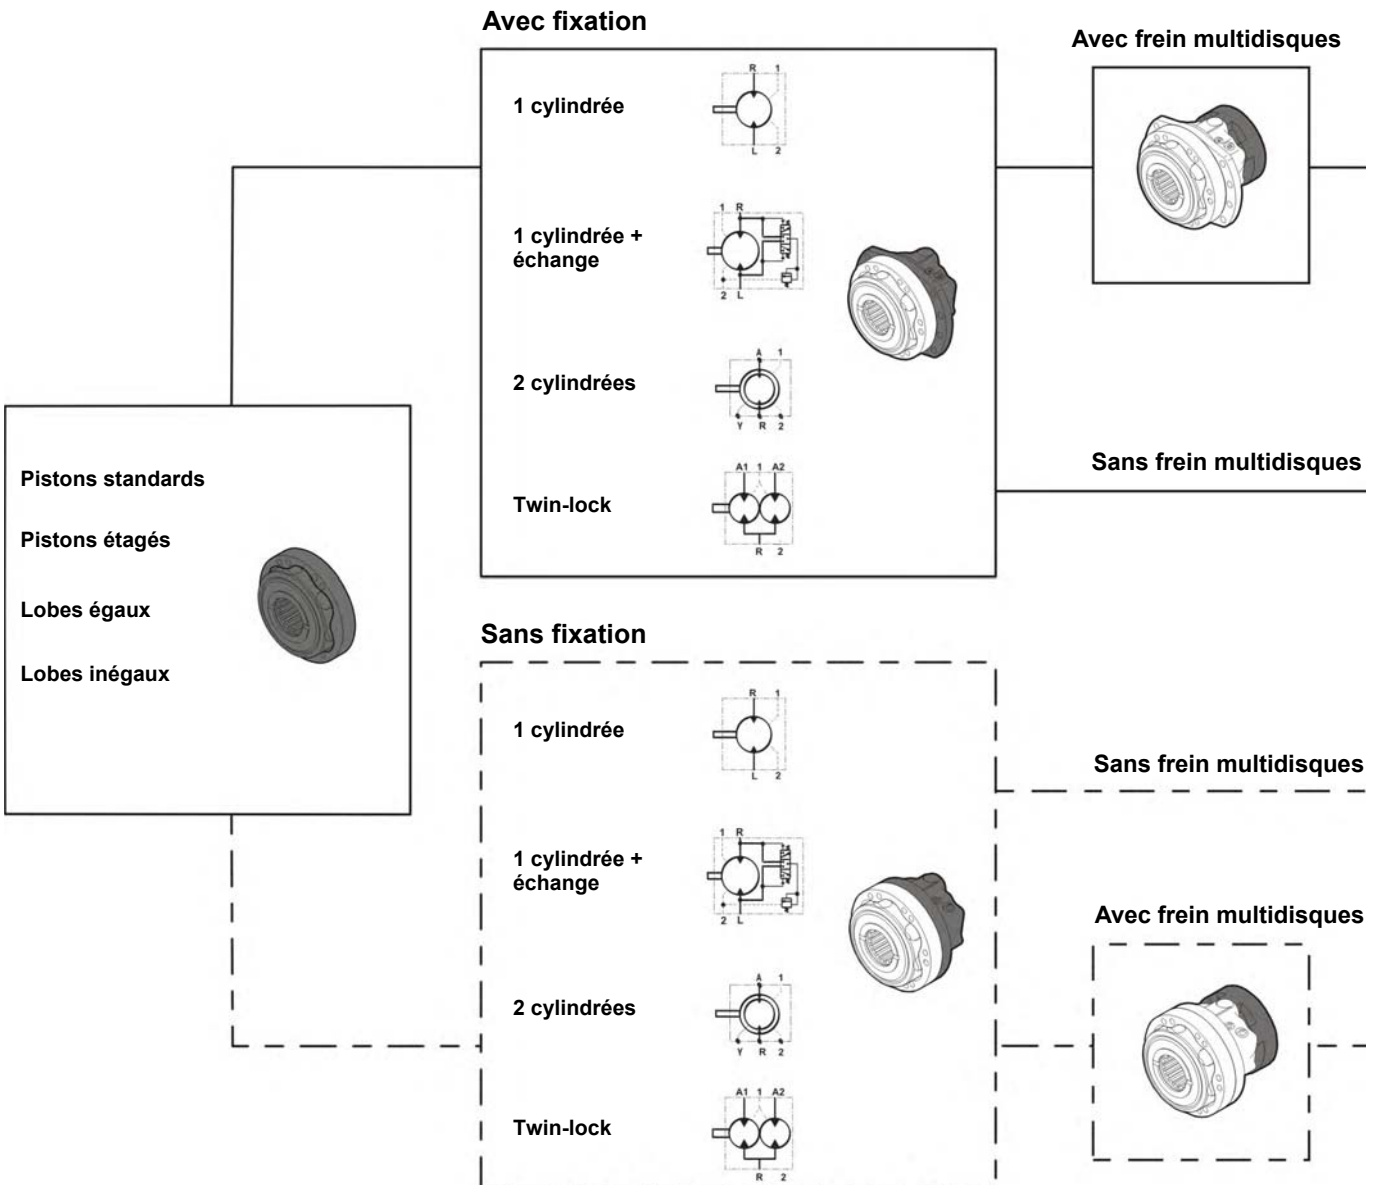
Avec fixation

1 cylindrée

R 1
L 2

1 cylindrée + échange

1 R
2 L

2 cylindrées

A 1
Y R 2

Twin-lock

A1 1 A2
R 2

Avec frein multidisques

Sans frein multidisques

Pistons standards

Pistons étagés

Lobes égaux

Lobes inégaux

Sans fixation

1 cylindrée

R 1
L 2

1 cylindrée + échange

1 R
2 L

2 cylindrées

A 1
Y R 2

Twin-lock

A1 1 A2
R 2

Sans frein multidisques

Avec frein multidisques